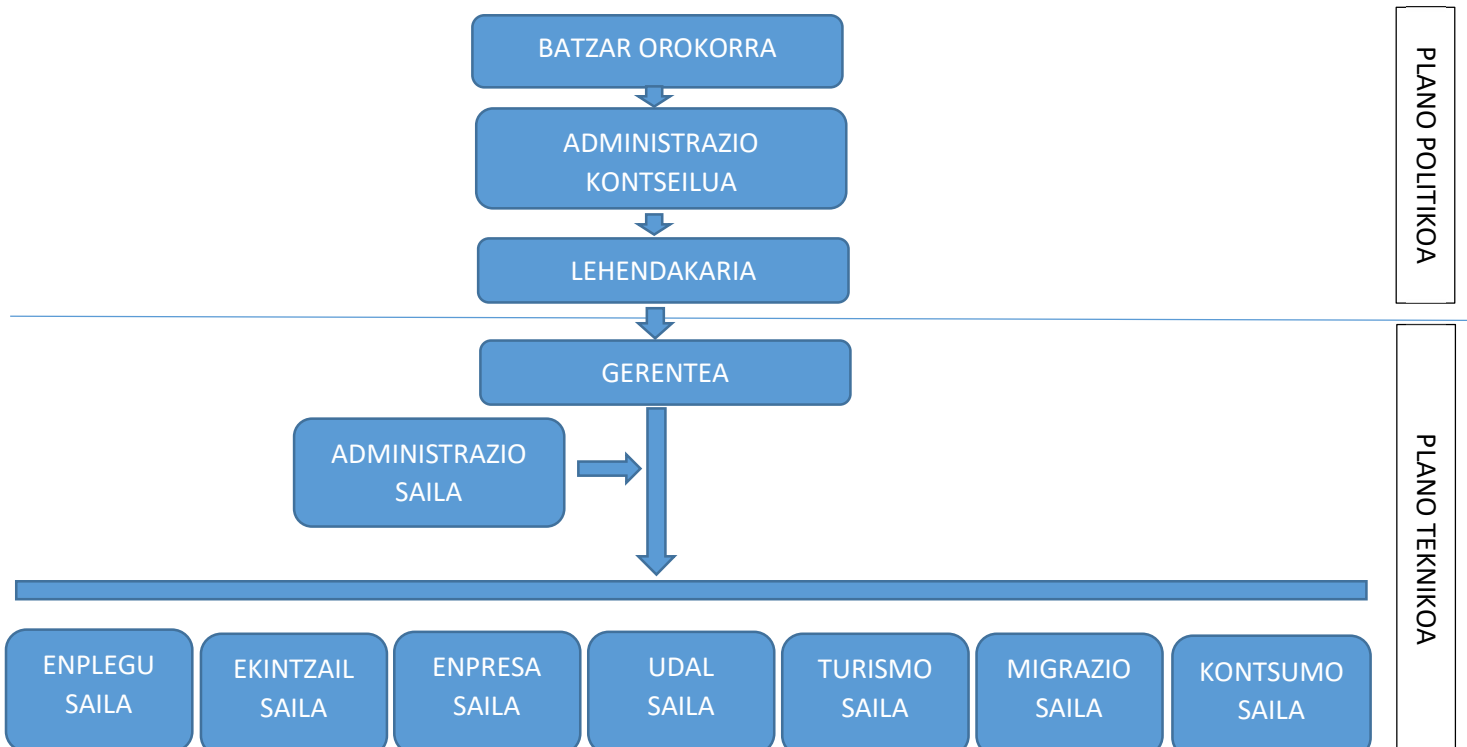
BATZAR OROKORRA

ADMINISTRAZIO KONTSEILUA

LEHENDAKARIA

PLANO POLITIKOA

GERENTEA

ADMINISTRAZIO SAILA

PLANO TEKNIKOA

ENPLEGU SAILA

EKINTZAIL SAILA

ENPRESA SAILA

UDAL SAILA

TURISMO SAILA

MIGRAZIO SAILA

KONTSUMO SAILA